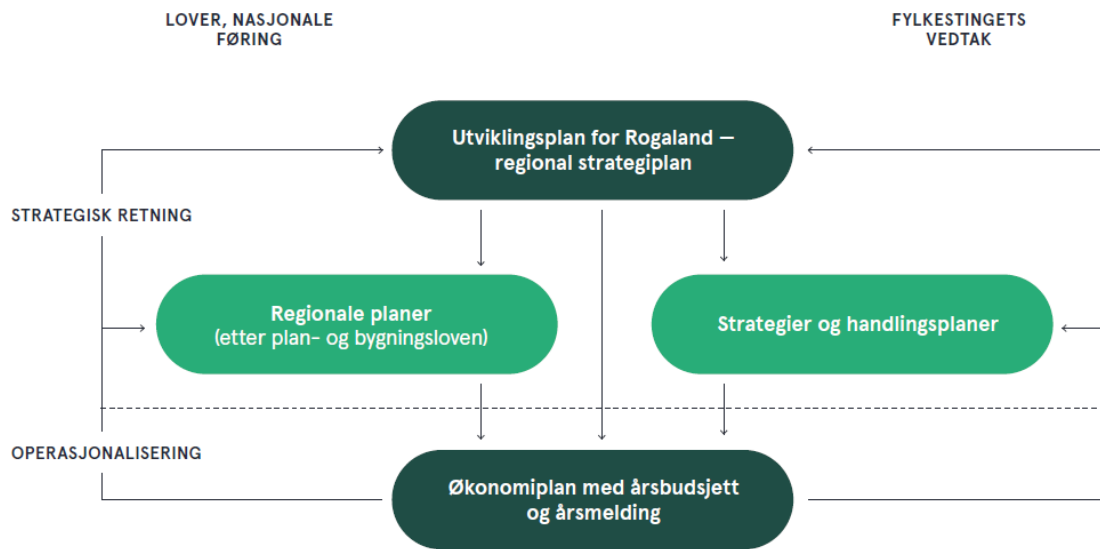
LOVER, NASJONALE FØRING

FYLKESTINGETS VEDTAK

Utviklingsplan for Rogaland — regional strategiplan

STRATEGISK RETNING

Regionale planer (etter plan- og bygningsloven)

Strategier og handlingsplaner

OPERASJONALISERING

Økonomiplan med årsbudsjett og årsmelding